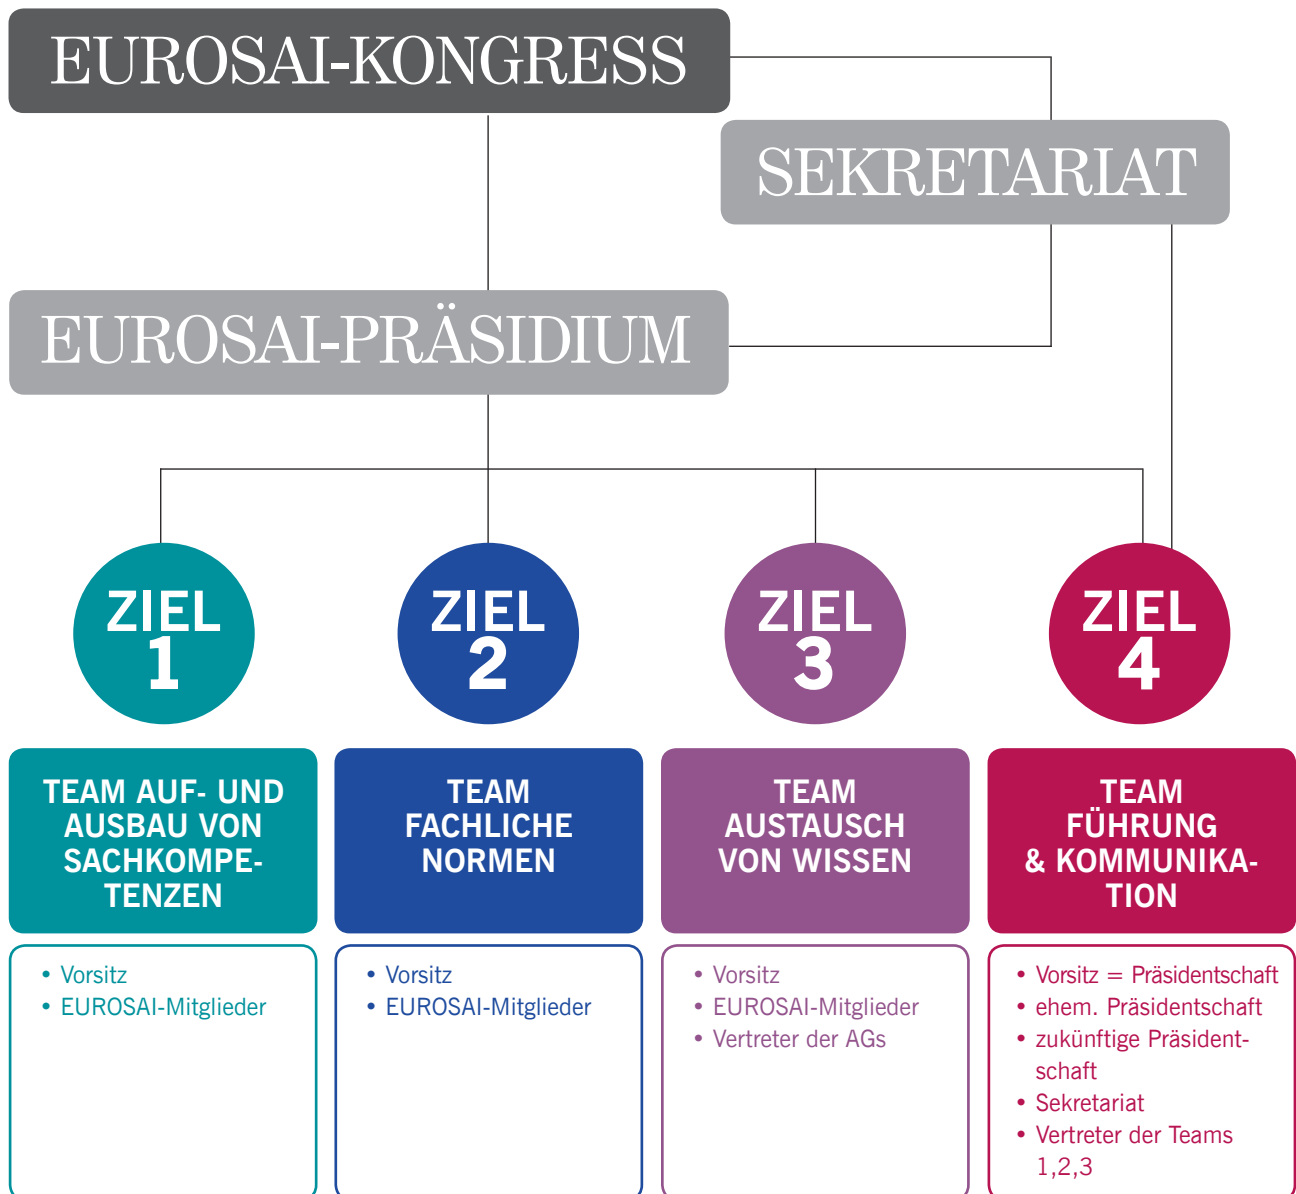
EUROSAI-KONGRESS

SEKRETARIAT

EUROSAI-PRÄSIDIUM

ZIEL 1

ZIEL 2

ZIEL 3

ZIEL 4

TEAM AUF- UND AUSBAU VON SACHKOMPETENZEN

• Vorsitz
• EUROSAI-Mitglieder

TEAM FACHLICHE NORMEN

• Vorsitz
• EUROSAI-Mitglieder

TEAM AUSTAUSCH VON WISSEN

• Vorsitz
• EUROSAI-Mitglieder
• Vertreter der AGs

TEAM FÜHRUNG & KOMMUNIKATION

• Vorsitz = Präsidentschaft
• ehem. Präsidentschaft
• zukünftige Präsidentschaft
• Sekretariat
• Vertreter der Teams 1,2,3